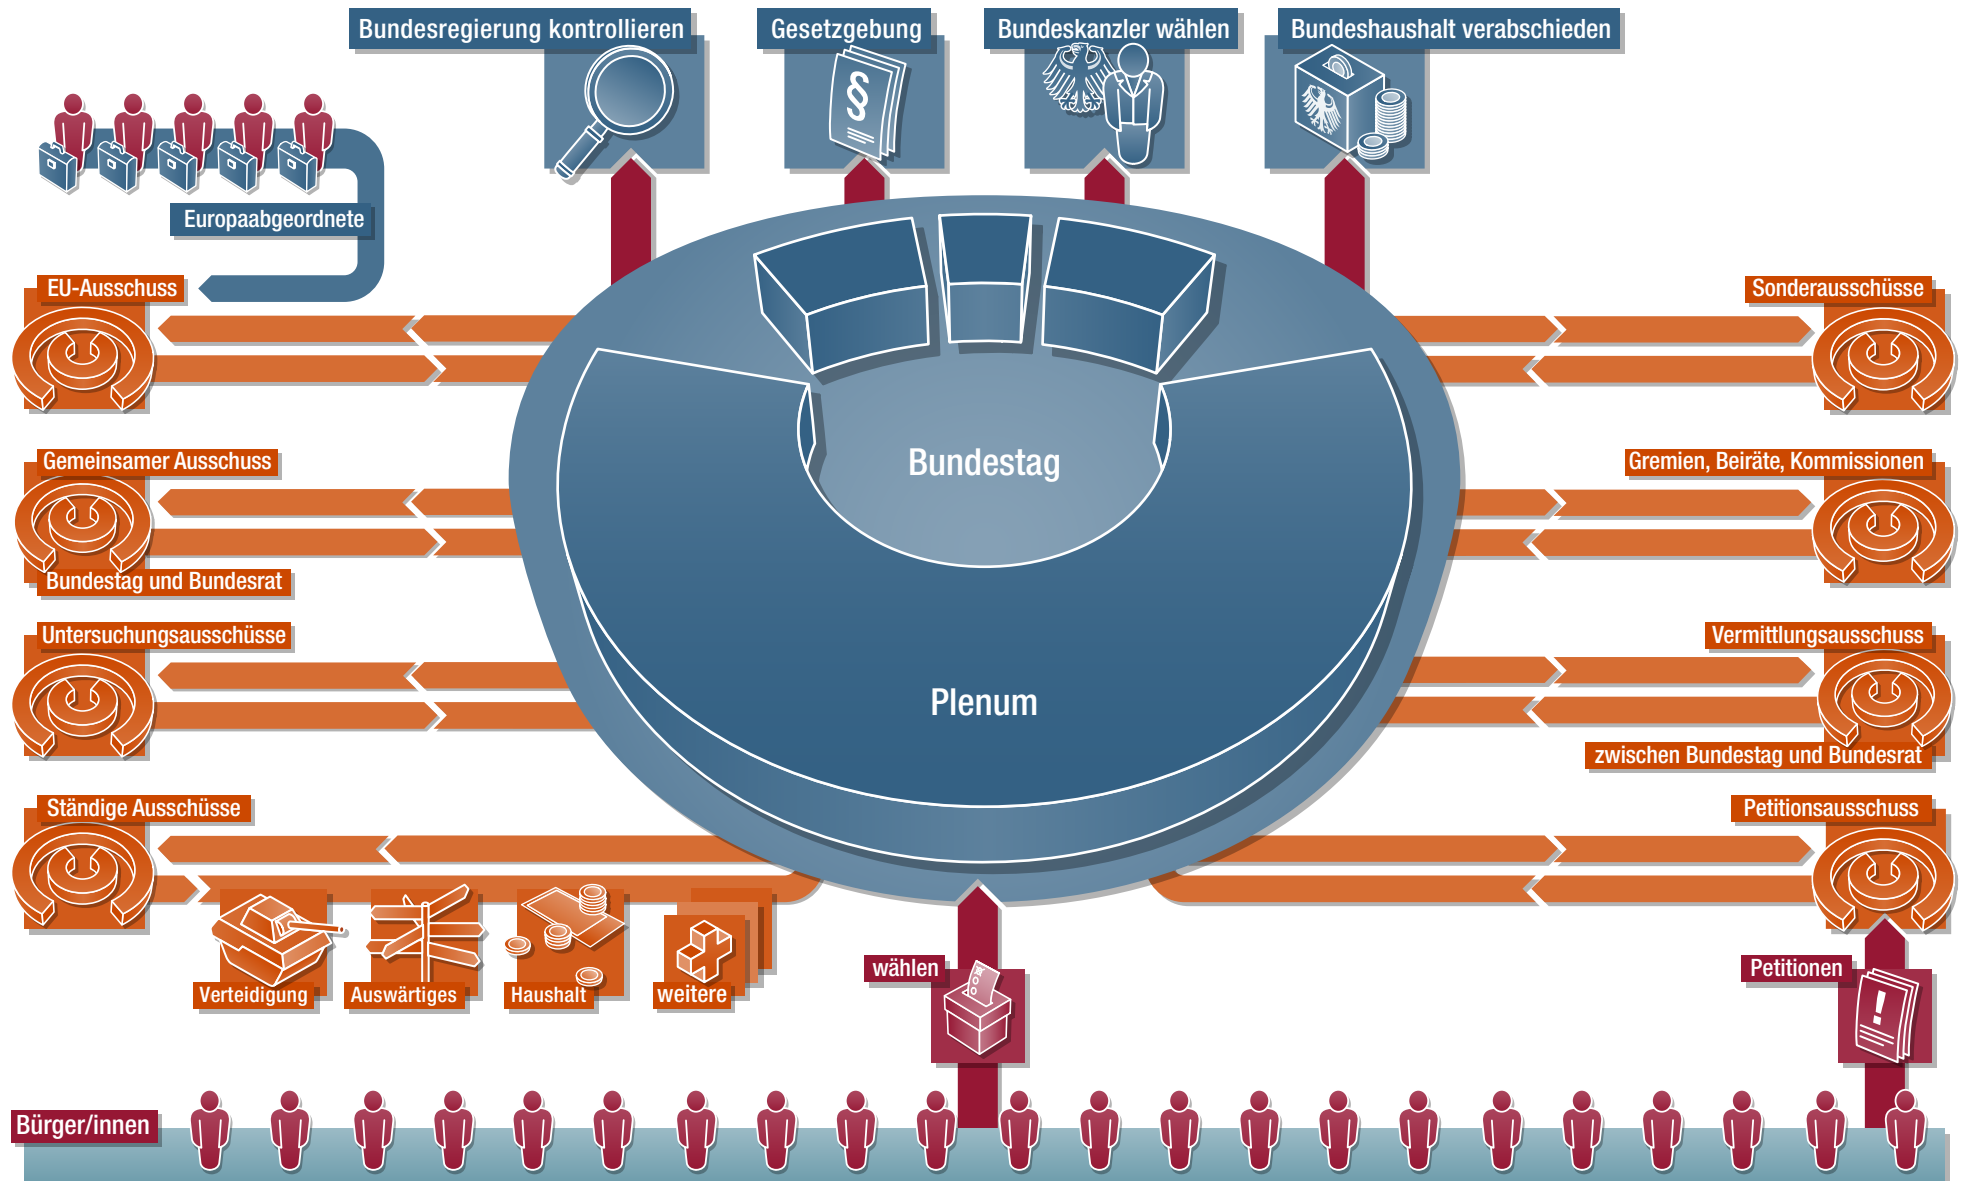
Bundesregierung kontrollieren

Gesetzgebung

Bundeskanzler wählen

Bundeshaushalt verabschieden

Europaabgeordnete

EU-Ausschuss

Gemeinsamer Ausschuss Bundestag und Bundesrat

Untersuchungsausschüsse

Ständige Ausschüsse

Verteidigung

Auswärtiges

Haushalt

weitere

Bundestag

Plenum

Sonderausschüsse

Gremien, Beiräte, Kommissionen

Vermittlungsausschuss zwischen Bundestag und Bundesrat

Petitionsausschuss

wählen

Petitionen

Bürger/innen